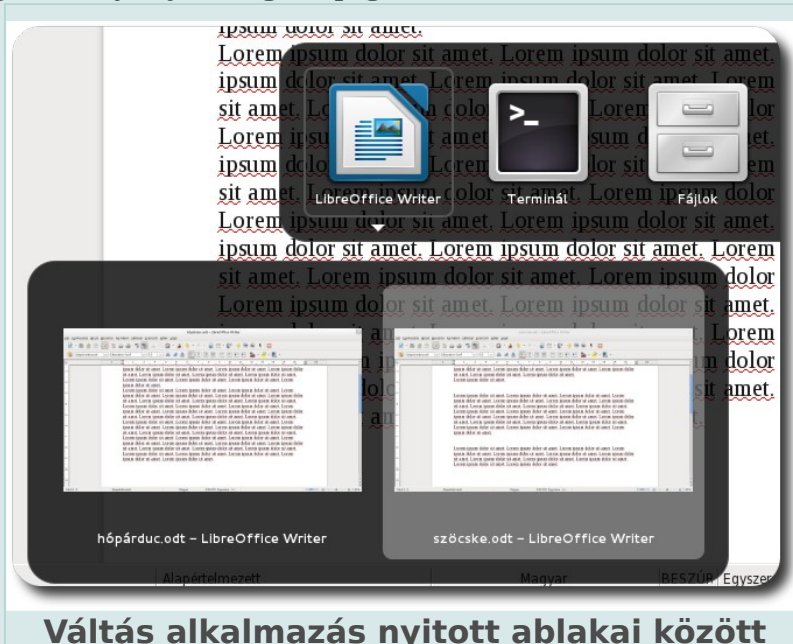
ipsum dolor sit amet.
Lorem ipsum dolor sit amet. Lorem ipsum dolor sit amet. ipsum dolor sit amet. Lorem ipsum dolor sit amet. Lorem sit amet. Lorem ipsum dolor sit amet. Lorem ipsum dolor Lorem ipsum dolor sit amet. Lorem ipsum dolor sit amet. ipsum dolor sit amet. Lorem ipsum dolor sit amet. Lorem sit amet. Lorem ipsum dolor sit amet. Lorem ipsum dolor Lorem ipsum dolor sit amet. Lorem ipsum dolor sit amet. ipsum dolor sit amet. Lorem ipsum dolor sit amet. Lorem sit amet. Lorem ipsum dolor sit amet. Lorem ipsum dolor Lorem ipsum dolor sit amet. Lorem ipsum dolor sit amet.

LibreOffice Writer

Terminál

Fájlok

hópárduc.odt – LibreOffice Writer

szöcske.odt – LibreOffice Writer

Alapértelmezett

Magyar

BESZÚR Egysze

Váltás alkalmazás nyitott ablakai között